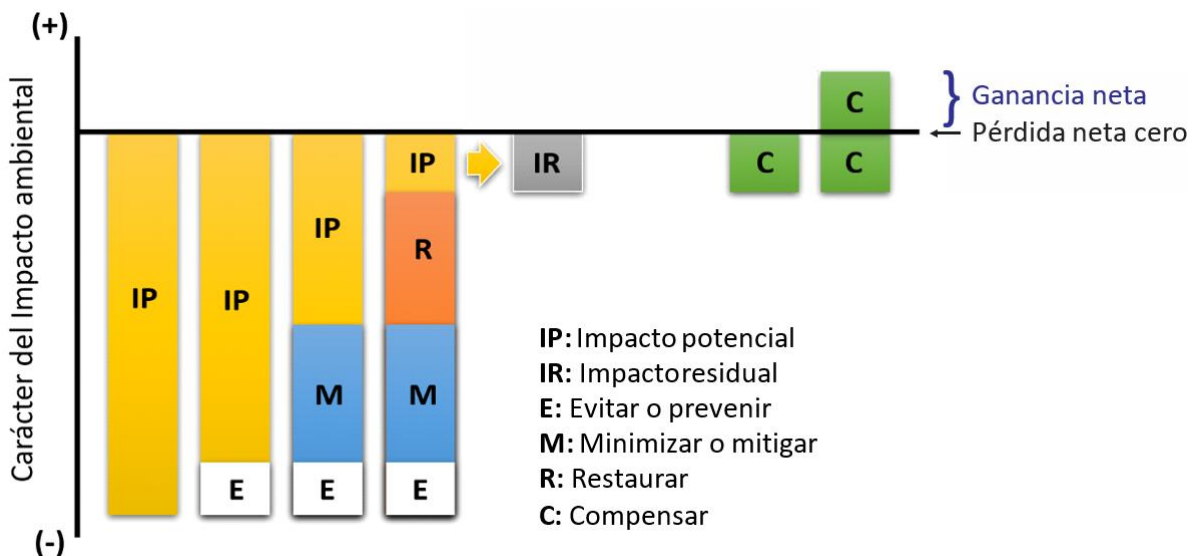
(+)

Carácter del Impacto ambiental

(-)

Ganancia neta

Pérdida neta cero

IP

IP

E

IP

M

E

IP

R

M

E

IR

C

C

C

IP: Impacto potencial
IR: Impactoresidual
E: Evitar o prevenir
M: Minimizar o mitigar
R: Restaurar
C: Compensar